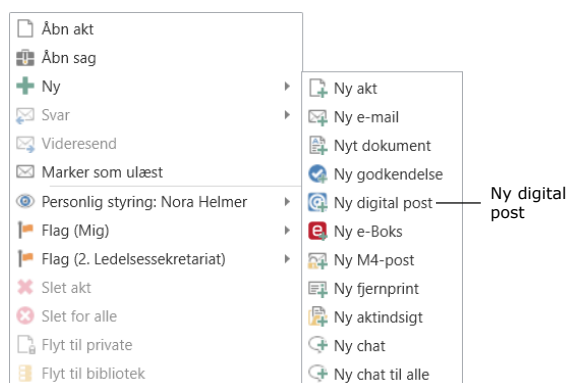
Åbn akt
Åbn sag
Ny
Svar
Videresend
Marker som ulæst
Personlig styring: Nora Helmer
Flag (Mig)
Flag (2. Ledelsessekretariat)
Slet akt
Slet for alle
Flyt til private
Flyt til bibliotek

Ny akt
Ny e-mail
Nyt dokument
Ny godkendelse
Ny digital post
Ny e-Boks
Ny M4-post
Ny fjernprint
Ny aktindsigt
Ny chat
Ny chat til alle

Ny digital post